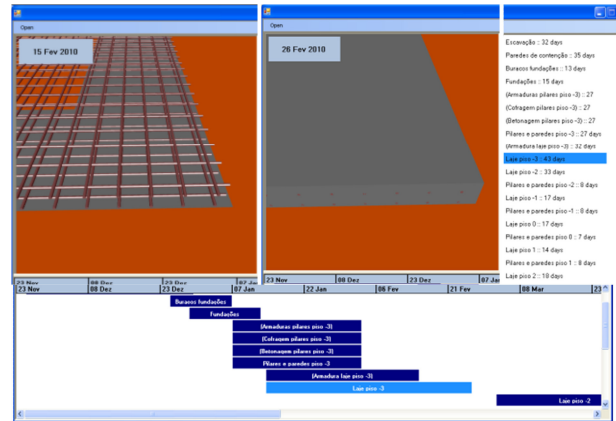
Open

15 Fev 2010

Open

26 Fev 2010

Escavação :: 32 days
Paredes de contenção :: 35 days
Buracos fundações :: 13 days
Fundações :: 15 days
(Armaduras pilares piso -3) :: 27
(Cofragem pilares piso -3) :: 27
(Betonagem pilares piso -3) :: 27
Pilares e paredes piso -3 :: 27 days
(Armadura laje piso -3) :: 32 days
Laje piso -3 :: 43 days
Laje piso -2 :: 33 days
Pilares e paredes piso -2 :: 8 days
Laje piso -1 :: 17 days
Pilares e paredes piso -1 :: 8 days
Laje piso 0 :: 17 days
Pilares e paredes piso 0 :: 7 days
Laje piso 1 :: 14 days
Pilares e paredes piso 1 :: 8 days
Laje piso 2 :: 18 days

23 Nov | 08 Dez | 23 Dez | 07 Jan
23 Nov | 08 Dez | 23 Dez
23 Nov | 08 Dez | 23 Dez | 07 Jan | 22 Jan | 06 Fev | 21 Fev | 08 Mar | 23

Buracos fundações
Fundações
(Armaduras pilares piso -3)
(Cofragem pilares piso -3)
(Betonagem pilares piso -3)
Pilares e paredes piso -3
(Armadura laje piso -3)
Laje piso -3
Laje piso -2